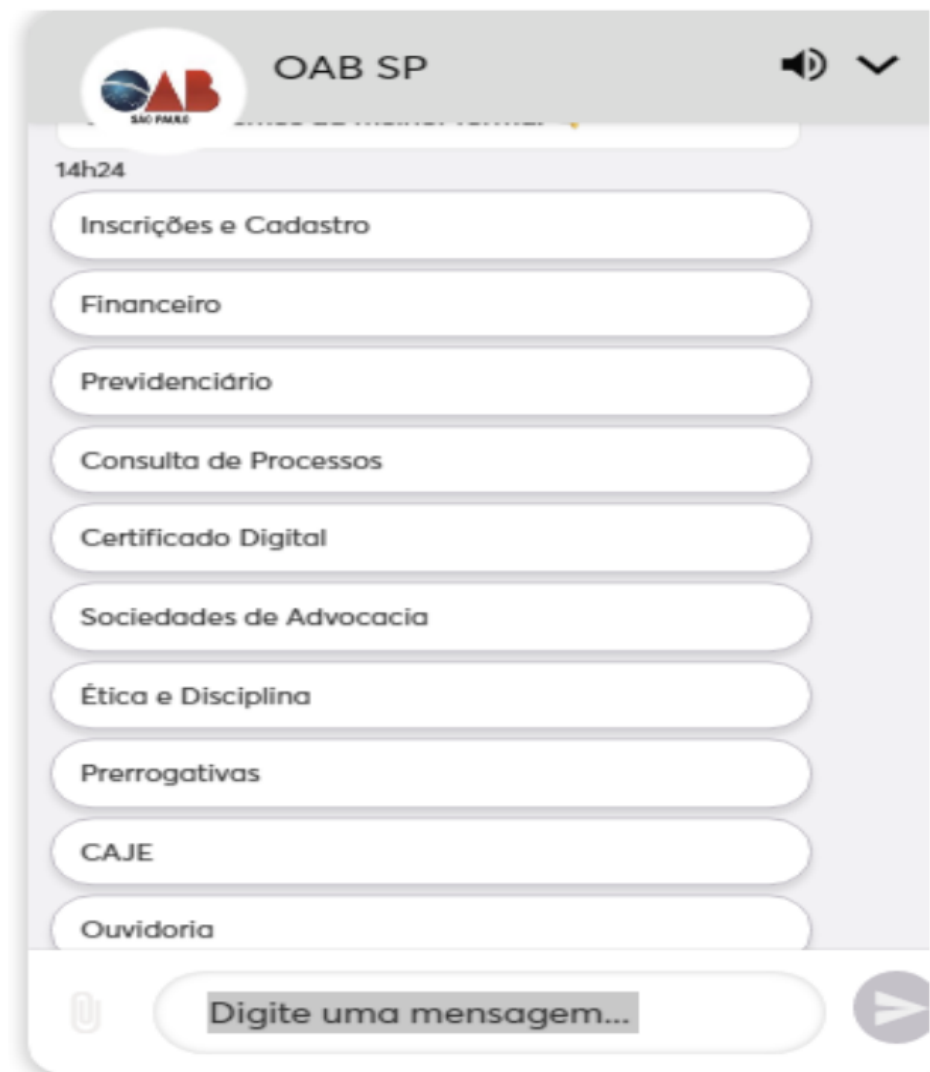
OAB
SÃO PAULO

OAB SP

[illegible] da melhor forma!

14h24

Inscrições e Cadastro

Financeiro

Previdenciário

Consulta de Processos

Certificado Digital

Sociedades de Advocacia

Ética e Disciplina

Prerrogativas

CAJE

Ouvidoria

Digite uma mensagem...